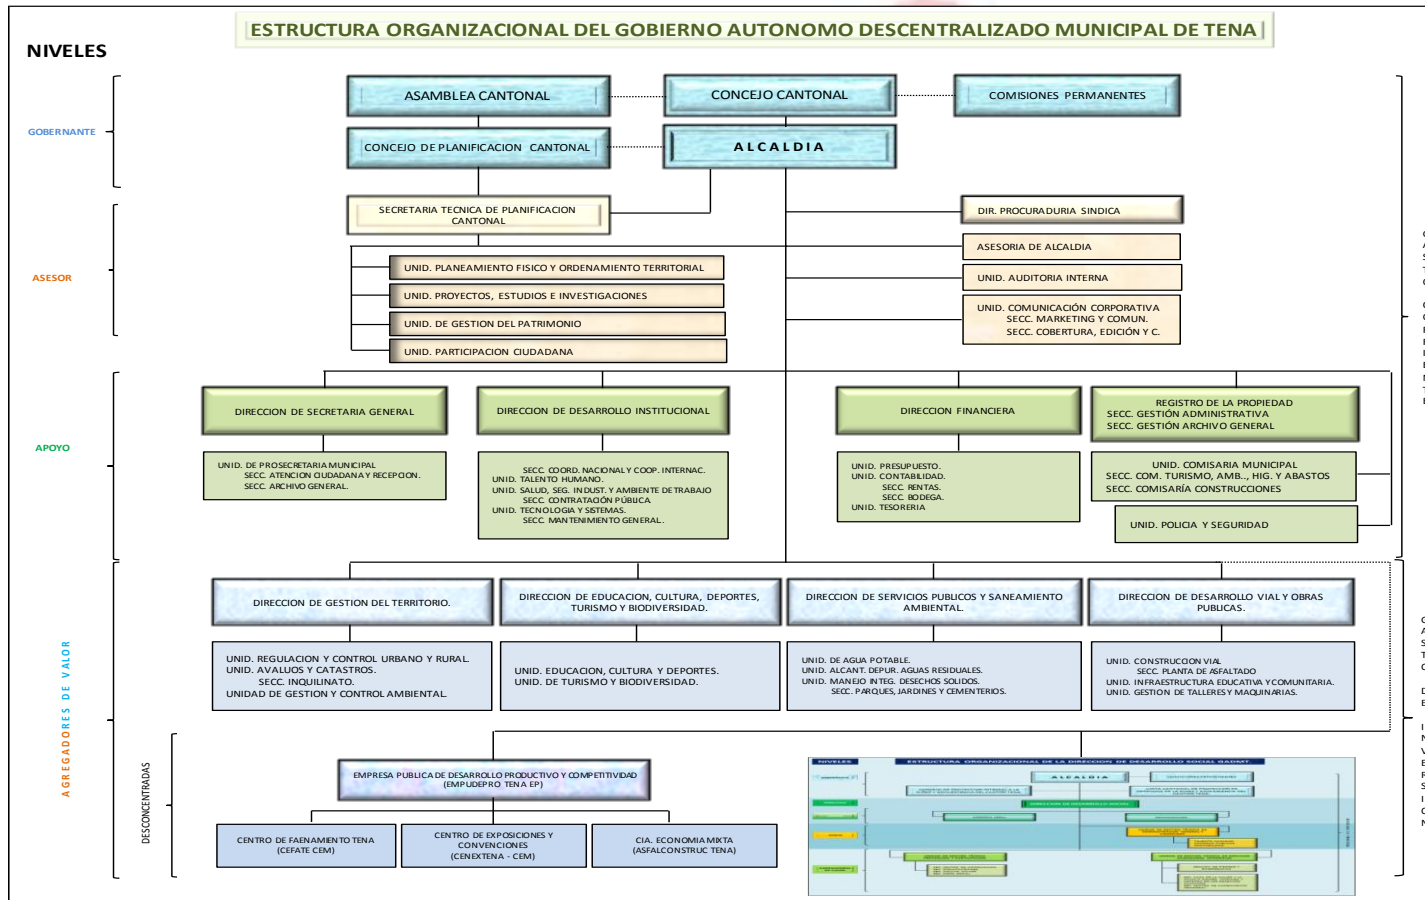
ESTRUCTURA ORGANIZACIONAL DEL GOBIERNO AUTONOMO DESCENTRALIZADO MUNICIPAL DE TENA

NIVELES

GOBERNANTE

ASESOR

APOYO

AGREGADORES DE VALOR

DESCONCENTRADAS

ASAMBLEA CANTONAL

CONCEJO CANTONAL

COMISIONES PERMANENTES

CONCEJO DE PLANIFICACION CANTONAL

ALCALDIA

SECRETARIA TECNICA DE PLANIFICACION CANTONAL

DIR. PROCURADURIA SINDICA

ASESORIA DE ALCALDIA

UNID. AUDITORIA INTERNA

UNID. COMUNICACIÓN CORPORATIVA
SECC. MARKETING Y COMUN.
SECC. COBERTURA, EDICIÓN Y C.

UNID. PLANEAMIENTO FISICO Y ORDENAMIENTO TERRITORIAL

UNID. PROYECTOS, ESTUDIOS E INVESTIGACIONES

UNID. DE GESTION DEL PATRIMONIO

UNID. PARTICIPACION CIUDADANA

DIRECCION DE SECRETARIA GENERAL

UNID. DE PROSECRETARIA MUNICIPAL
SECC. ATENCION CIUDADANA Y RECEPCION.
SECC. ARCHIVO GENERAL.

DIRECCION DE DESARROLLO INSTITUCIONAL

SECC. COORD. NACIONAL Y COOP. INTERNAC.
UNID. TALENTO HUMANO.
UNID. SALUD, SEG. INDUST. Y AMBIENTE DE TRABAJO
SECC. CONTRATACIÓN PÚBLICA
UNID. TECNOLOGIA Y SISTEMAS.
SECC. MANTENIMIENTO GENERAL.

DIRECCION FINANCIERA

UNID. PRESUPUESTO.
UNID. CONTABILIDAD.
SECC. RENTAS.
SECC. BODEGA.
UNID. TESORERIA

REGISTRO DE LA PROPIEDAD
SECC. GESTIÓN ADMINISTRATIVA
SECC. GESTIÓN ARCHIVO GENERAL

UNID. COMISARIA MUNICIPAL
SECC. COM. TURISMO, AMB., HIG. Y ABASTOS
SECC. COMISARÍA CONSTRUCCIONES

UNID. POLICIA Y SEGURIDAD

DIRECCION DE GESTION DEL TERRITORIO.

UNID. REGULACION Y CONTROL URBANO Y RURAL.
UNID. AVALUOS Y CATASTROS.
SECC. INQUILINATO.
UNIDAD DE GESTION Y CONTROL AMBIENTAL.

DIRECCION DE EDUCACION, CULTURA, DEPORTES, TURISMO Y BIODIVERSIDAD.

UNID. EDUCACION, CULTURA Y DEPORTES.
UNID. DE TURISMO Y BIODIVERSIDAD.

DIRECCION DE SERVICIOS PUBLICOS Y SANEAMIENTO AMBIENTAL.

UNID. DE AGUA POTABLE.
UNID. ALCANT. DEPUR. AGUAS RESIDUALES.
UNID. MANEJO INTEG. DESECHOS SOLIDOS.
SECC. PARQUES, JARDINES Y CEMENTERIOS.

DIRECCION DE DESARROLLO VIAL Y OBRAS PUBLICAS.

UNID. CONSTRUCCION VIAL
SECC. PLANTA DE ASFALTADO
UNID. INFRAESTRUCTURA EDUCATIVA Y COMUNITARIA.
UNID. GESTION DE TALLERES Y MAQUINARIAS.

EMPRESA PUBLICA DE DESARROLLO PRODUCTIVO Y COMPETITIVIDAD
(EMPUDEPRO TENA EP)

CENTRO DE FAENAMIENTO TENA
(CEFATE CEM)

CENTRO DE EXPOSICIONES Y CONVENCIONES
(CENEXTENA - CEM)

CIA. ECONOMIA MIXTA
(ASFALCONSTRUC TENA)

NIVELES
ESTRUCTURA ORGANIZACIONAL DE LA DIRECCION DE DESARROLLO SOCIAL GADMT
ALCALDIA
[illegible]